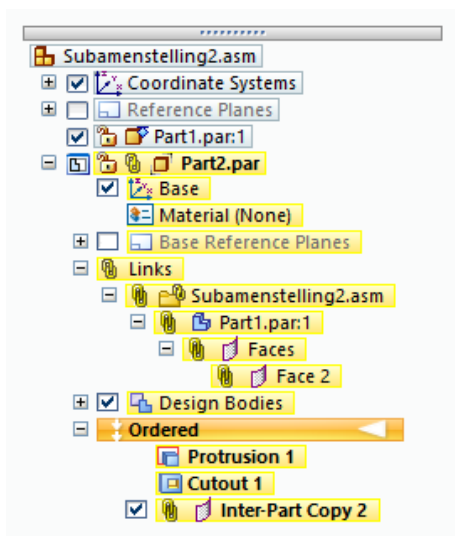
Subamenstelling2.asm
Coordinate Systems
Reference Planes
Part1.par:1
Part2.par
Base
Material (None)
Base Reference Planes
Links
Subamenstelling2.asm
Part1.par:1
Faces
Face 2
Design Bodies
Ordered
Protrusion 1
Cutout 1
Inter-Part Copy 2